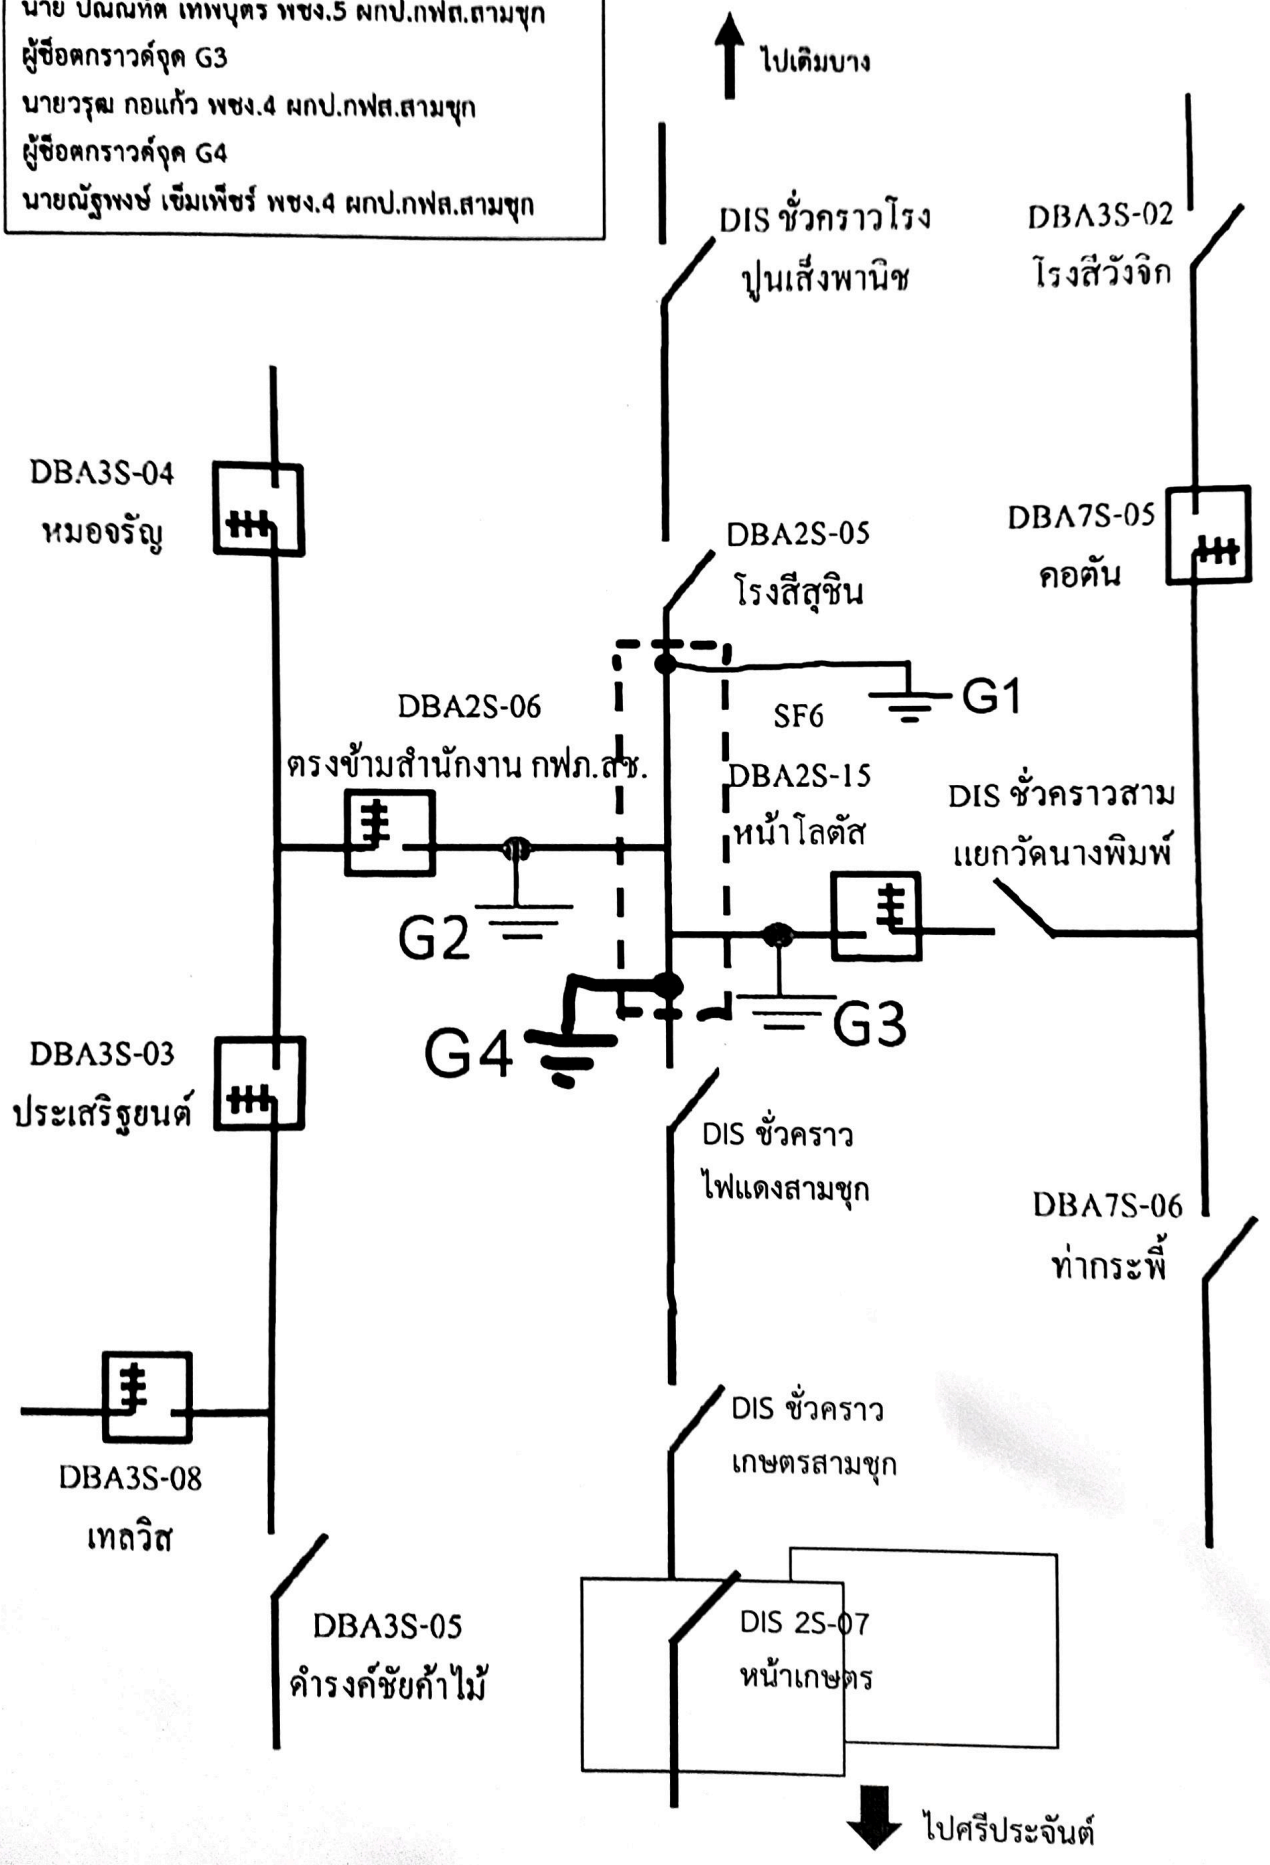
นาย บัณฑิต เทพบุตร พชง.5 ผกป.กฟส.สามชุก
ผู้ชื่อตกราวด์จุด G3
นายวรุฒ กอแก้ว พชง.4 ผกป.กฟส.สามชุก
ผู้ชื่อตกราวด์จุด G4
นายณัฐพงษ์ เข็มเพ็ชร์ พชง.4 ผกป.กฟส.สามชุก

ไปเดิมบาง

DIS ชั่วคราวโรงปูนเส็งพานิช

DBA3S-02
โรงสีวังจิก

DBA3S-04
หมอจรัญ

DBA7S-05
คอตัน

DBA2S-05
โรงสีสุชิน

G1

SF6

DBA2S-06
ตรงข้ามสำนักงาน กฟภ.สช.

DBA2S-15
หน้าโลตัส

DIS ชั่วคราวสามแยกวัดนางพิมพ์

G2

G3

G4

DBA3S-03
ประเสริฐยนต์

DIS ชั่วคราว
ไฟแดงสามชุก

DBA7S-06
ท่ากระพี้

DIS ชั่วคราว
เกษตรสามชุก

DBA3S-08
เทลวิส

DBA3S-05
ดำรงค์ชัยค้าไม้

DIS 2S-07
หน้าเกษตร

ไปศรีประจันต์